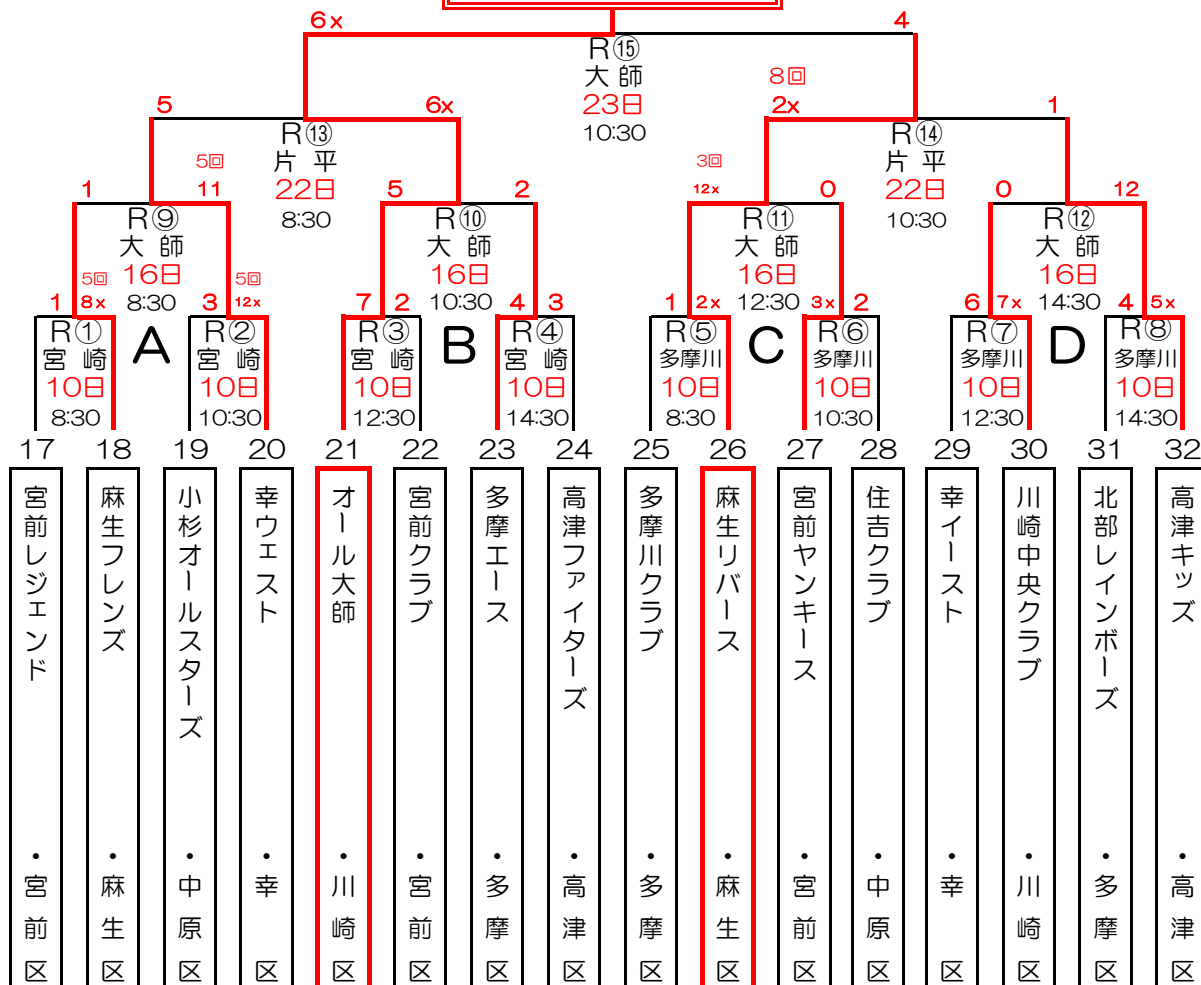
6x
4
R⑮
大 師
23日
10:30
8回
5
6x
2x
1
R⑬
片 平
22日
8:30
R⑭
片 平
22日
10:30
5回
3回
1
11
5
2
12x
0
0
12
R⑨
大 師
16日
8:30
R⑩
大 師
16日
10:30
R⑪
大 師
16日
12:30
R⑫
大 師
16日
14:30
5回
5回
1
8x
3
12x
7
2
4
3
1
2x
3x
2
6
7x
4
5x
R①
宮 崎
10日
8:30
A
R②
宮 崎
10日
10:30
R③
宮 崎
10日
12:30
B
R④
宮 崎
10日
14:30
R⑤
多摩川
10日
8:30
C
R⑥
多摩川
10日
10:30
R⑦
多摩川
10日
12:30
D
R⑧
多摩川
10日
14:30

| 17 | 18 | 19 | 20 | 21 | 22 | 23 | 24 | 25 | 26 | 27 | 28 | 29 | 30 | 31 | 32 |
|---|---|---|---|---|---|---|---|---|---|---|---|---|---|---|---|
| 宮前レジェンド | 麻生フレンズ | 小杉オールスターズ | 幸ウェスト | オール大師 | 宮前クラブ | 多摩エース | 高津ファイターズ | 多摩川クラブ | 麻生リバース | 宮前ヤンキース | 住吉クラブ | 幸イースト | 川崎中央クラブ | 北部レインボーズ | 高津キッズ |
| ・宮前区 | ・麻生区 | ・中原区 | ・幸区 | ・川崎区 | ・宮前区 | ・多摩区 | ・高津区 | ・多摩区 | ・麻生区 | ・宮前区 | ・中原区 | ・幸区 | ・川崎区 | ・多摩区 | ・高津区 |